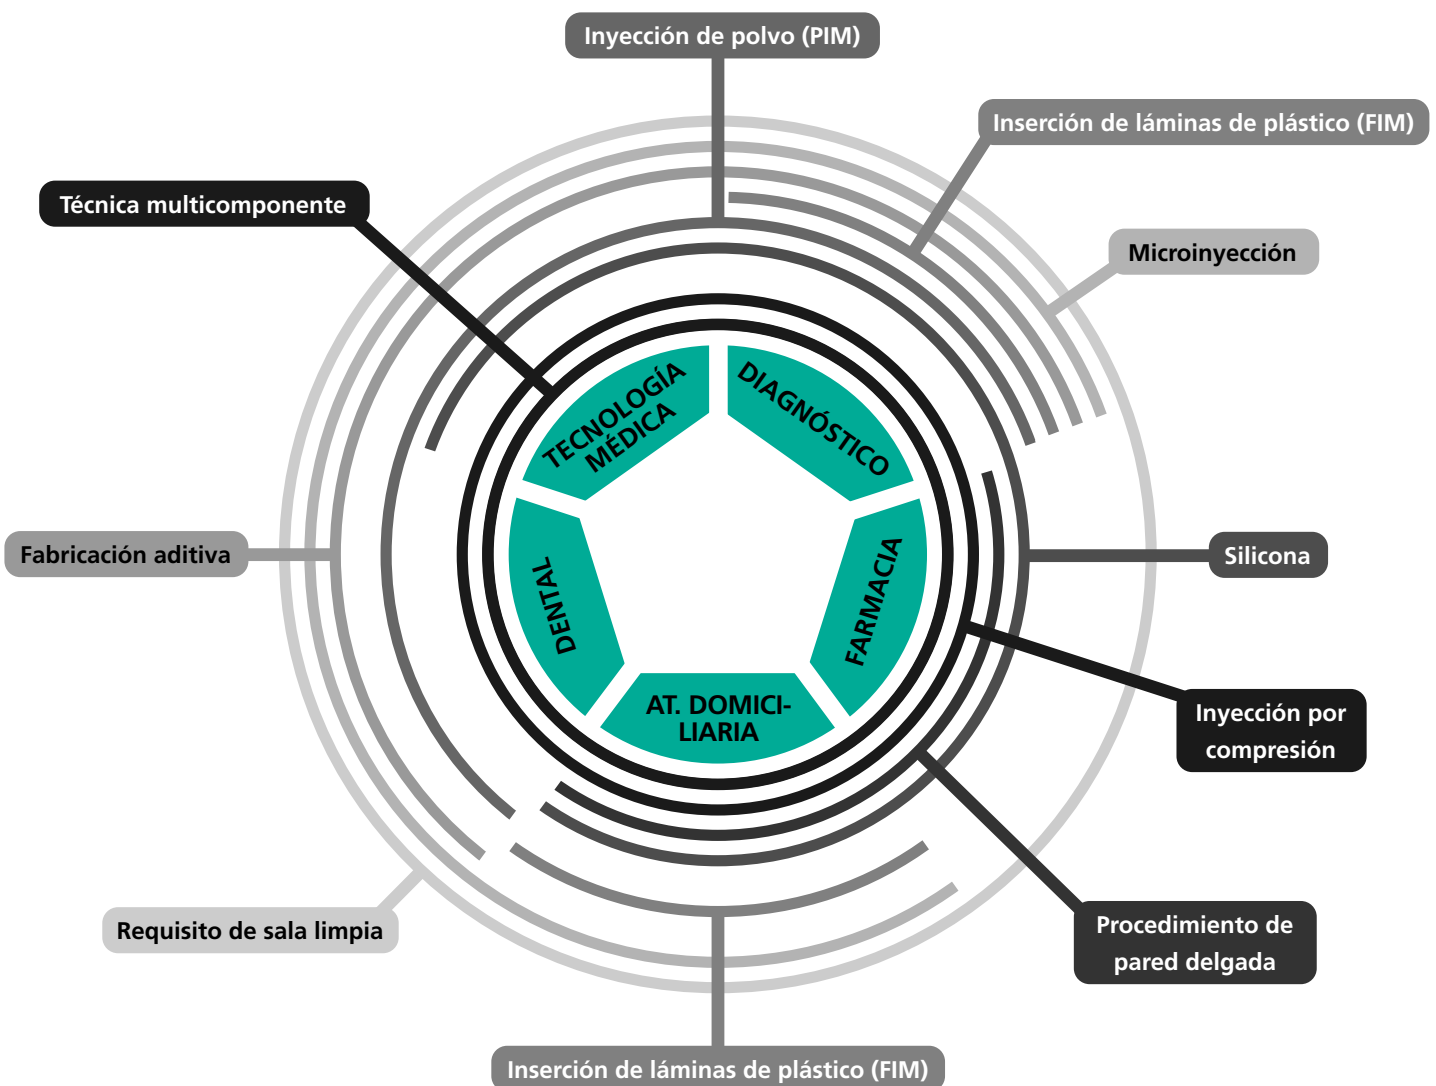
Inyección de polvo (PIM)

Inserción de láminas de plástico (FIM)

Técnica multicomponente

Microinyección

TECNOLOGÍA MÉDICA

DIAGNÓSTICO

DENTAL

FARMACIA

AT. DOMICILIARIA

Fabricación aditiva

Silicona

Inyección por compresión

Procedimiento de pared delgada

Requisito de sala limpia

Inserción de láminas de plástico (FIM)